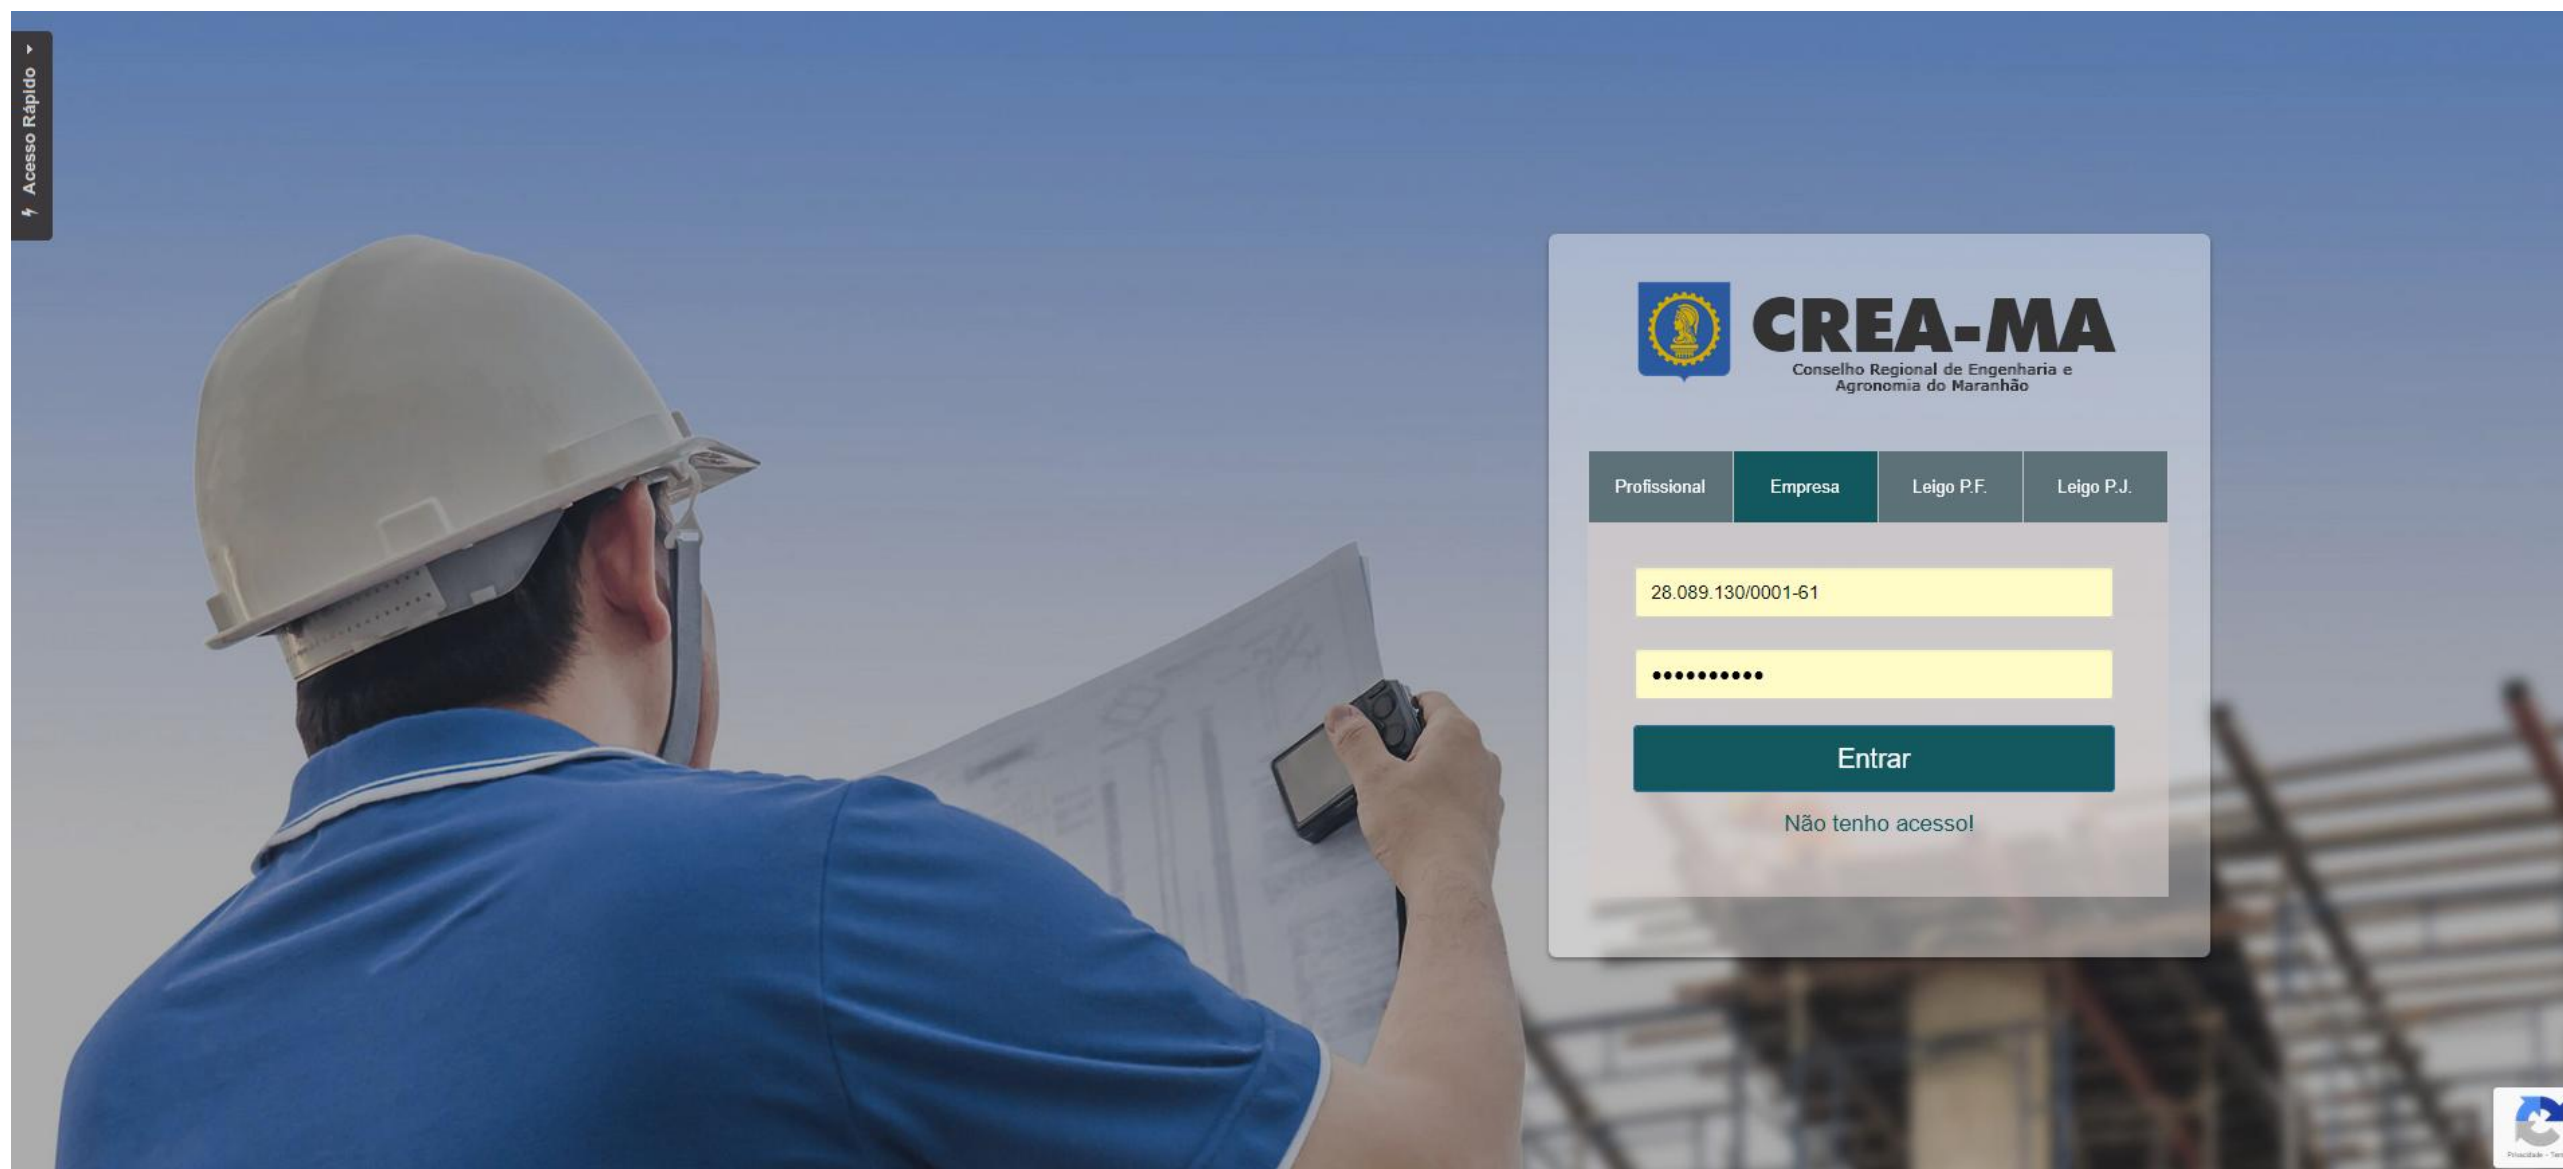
Acesso Rápido

CREA-MA
Conselho Regional de Engenharia e Agronomia do Maranhão

Profissional | Empresa | Leigo P.F. | Leigo P.J.

28.089.130/0001-61

••••••••••

Entrar

Não tenho acesso!

Privacidade - Ter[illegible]